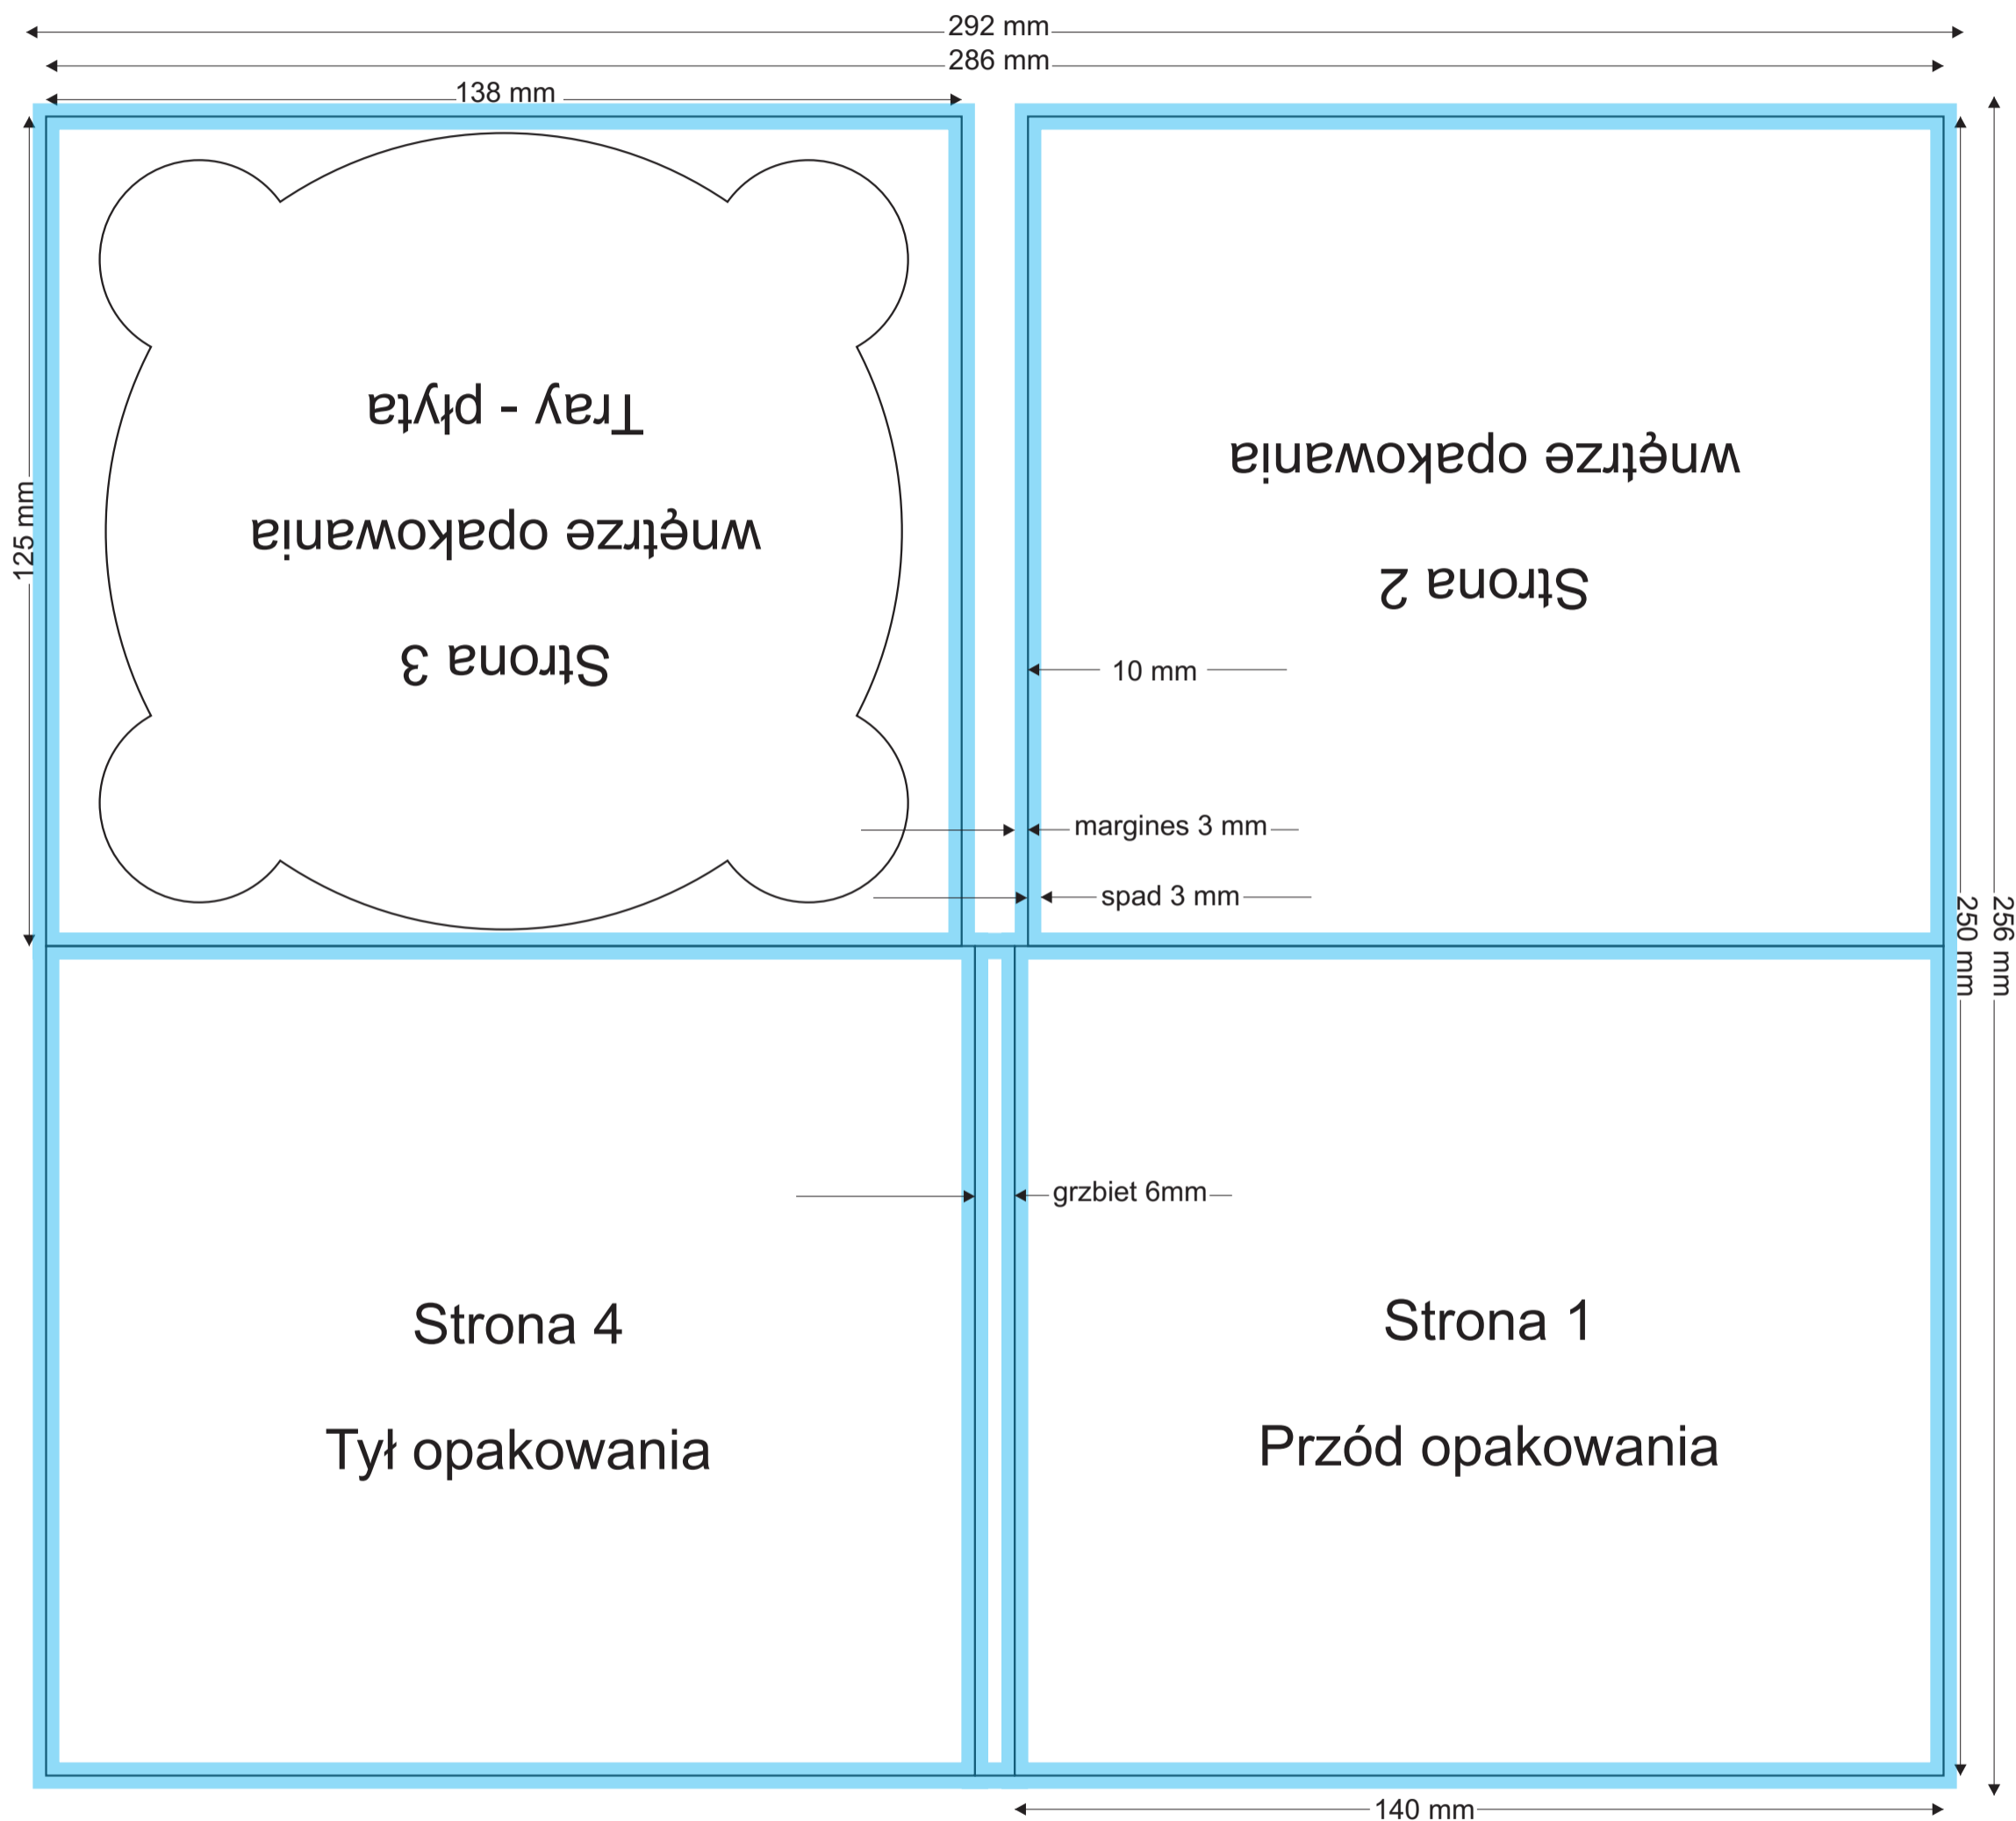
292 mm
286 mm
138 mm
125 mm

Tray - płyta
wnętrze opakowania
Strona 3

wnętrze opakowania
Strona 2

10 mm
margines 3 mm
spad 3 mm

250 mm
256 mm

grzbiet 6mm

Strona 4
Tył opakowania

Strona 1
Przód opakowania

140 mm